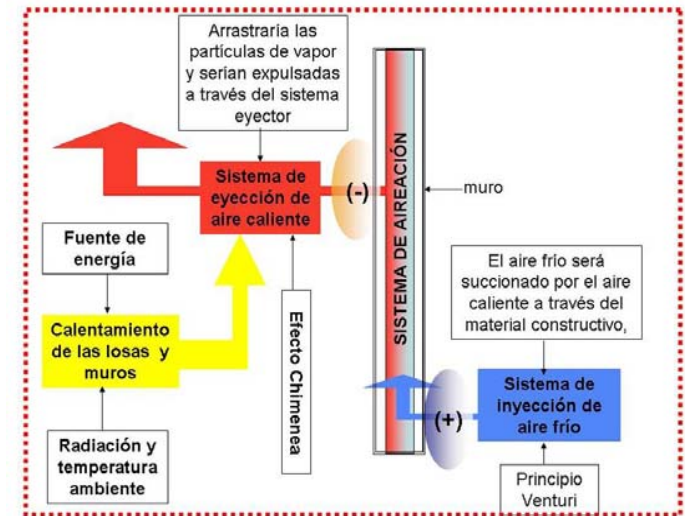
Arrastraría las partículas de vapor y serian expulsadas a través del sistema eyector

Sistema de eyección de aire caliente

(-)

SISTEMA DE AIREACIÓN

muro

Fuente de energía

Calentamiento de las losas y muros

Efecto Chimenea

Radiación y temperatura ambiente

El aire frío será succionado por el aire caliente a través del material constructivo,

(+)

Sistema de inyección de aire frío

Principio Venturi